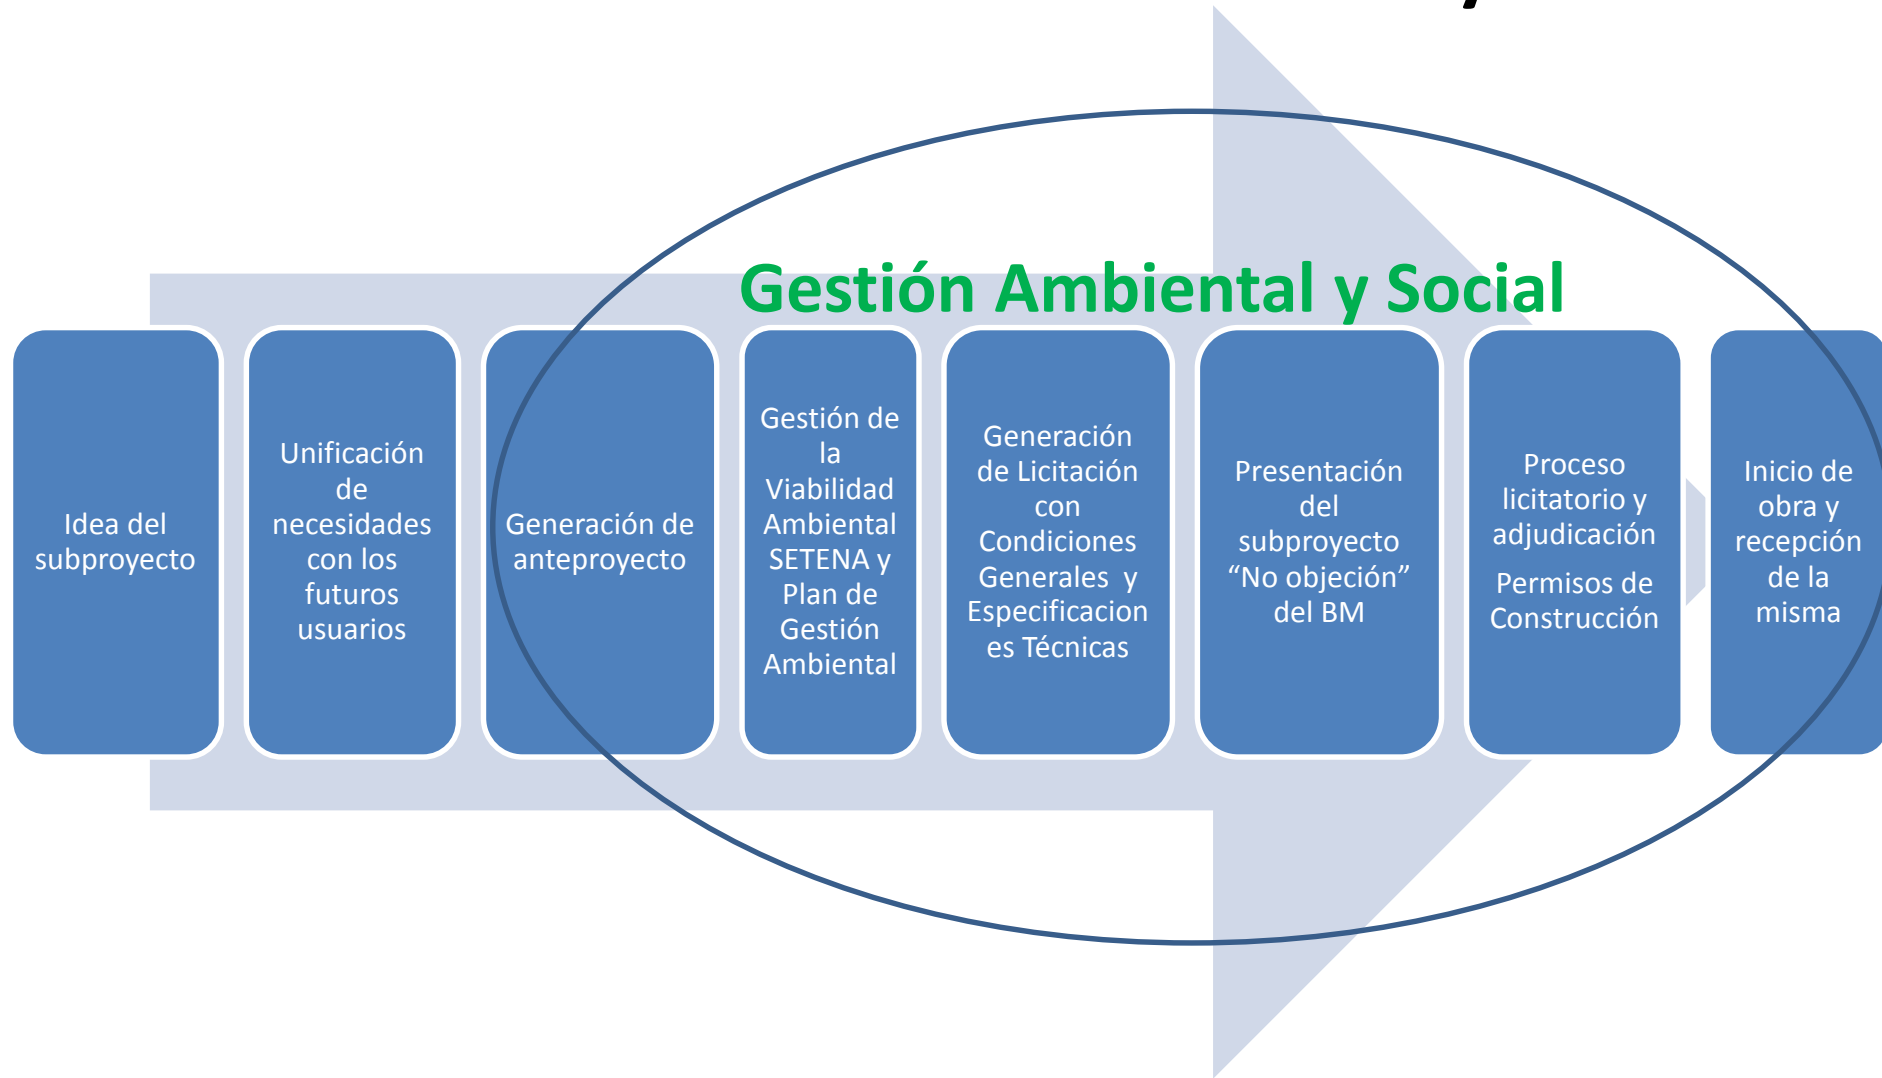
Gestión Ambiental y Social

Idea del subproyecto

Unificación de necesidades con los futuros usuarios

Generación de anteproyecto

Gestión de la Viabilidad Ambiental SETENA y Plan de Gestión Ambiental

Generación de Licitación con Condiciones Generales y Especificaciones Técnicas

Presentación del subproyecto "No objeción" del BM

Proceso licitatorio y adjudicación
Permisos de Construcción

Inicio de obra y recepción de la misma